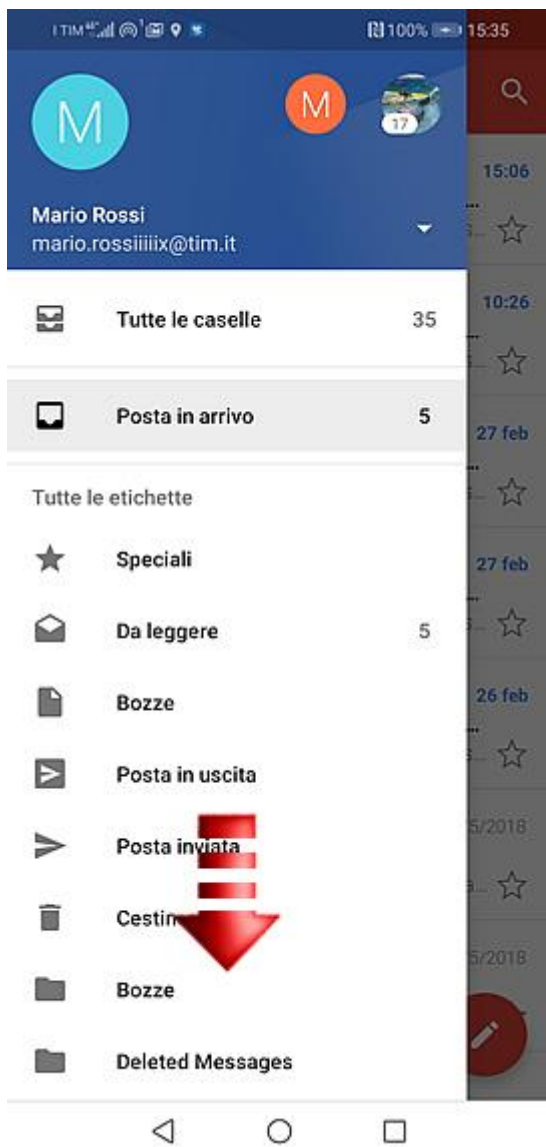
I TIM 4G 100% 15:35

M

M

17

Mario Rossi
mario.rossiiiiix@tim.it

Tutte le caselle 35

Posta in arrivo 5

Tutte le etichette

Speciali

Da leggere 5

Bozze

Posta in uscita

Posta inviata

Cestin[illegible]

Bozze

Deleted Messages

15:06

10:26

27 feb

27 feb

26 feb

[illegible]5/2018

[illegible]5/2018